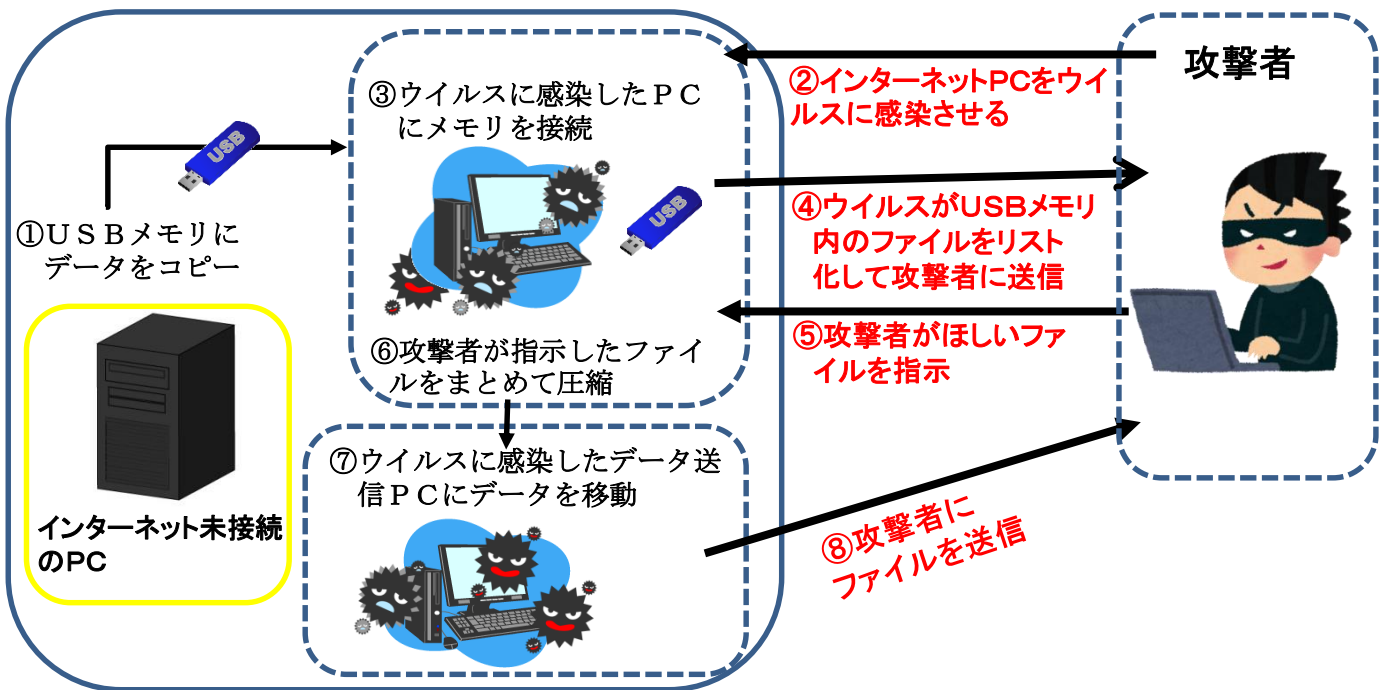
攻撃者

②インターネットPCをウイルスに感染させる

③ウイルスに感染したＰＣにメモリを接続

USB

①ＵＳＢメモリにデータをコピー

USB

④ウイルスがUSBメモリ内のファイルをリスト化して攻撃者に送信

⑤攻撃者がほしいファイルを指示

⑥攻撃者が指示したファイルをまとめて圧縮

インターネット未接続のPC

⑦ウイルスに感染したデータ送信ＰＣにデータを移動

⑧攻撃者にファイルを送信